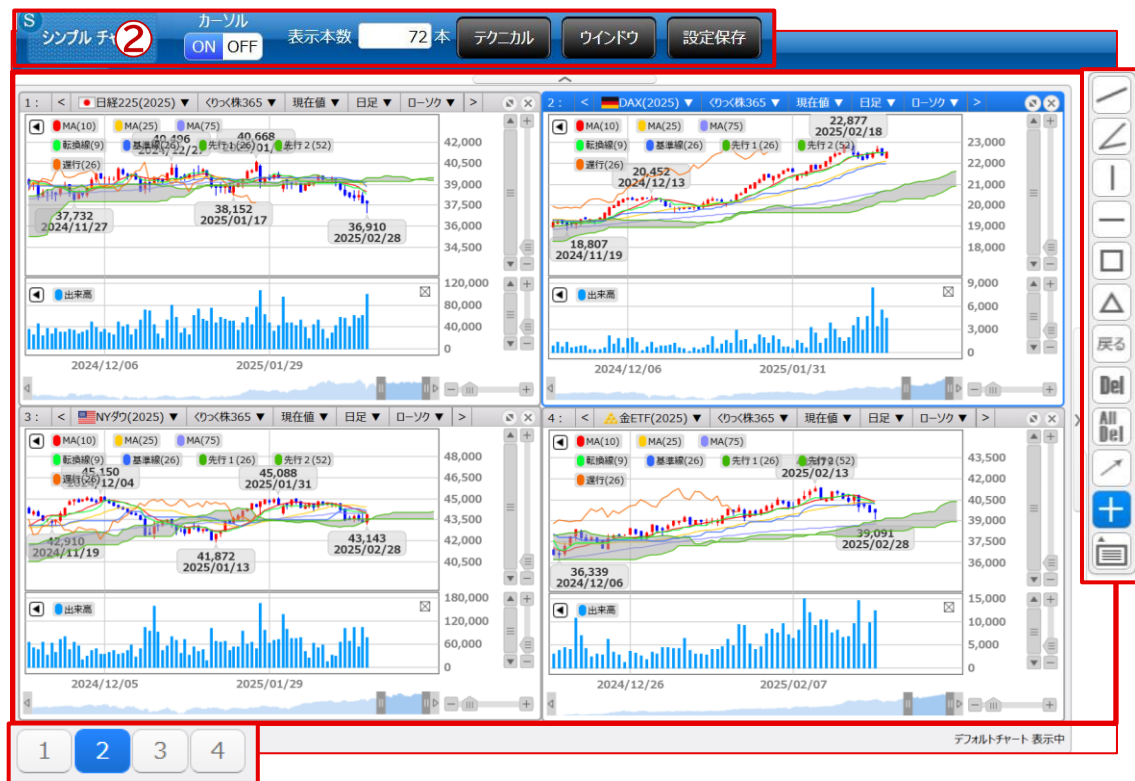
S シンプル チャ ②
カーソル ON OFF
表示本数 72 本
テクニカル
ウインドウ
設定保存

1 : < 日経225(2025) ▼ くりっく株365 ▼ 現在値 ▼ 日足 ▼ ローソク ▼ >
MA(10) MA(25) MA(75)
転換線(9) 基準線(26) 先行1(26) 先行2(52)
遅行(26)
40,496
40,668
42,000
40,500
39,000
37,500
36,000
34,500
37,732
2024/11/27
38,152
2025/01/17
36,910
2025/02/28
出来高
120,000
80,000
40,000
0
2024/12/06
2025/01/29

2 : < DAX(2025) ▼ くりっく株365 ▼ 現在値 ▼ 日足 ▼ ローソク ▼ >
MA(10) MA(25) MA(75)
転換線(9) 基準線(26) 先行1(26) 先行2(52)
遅行(26)
22,877
2025/02/18
20,452
2024/12/13
18,807
2024/11/19
23,000
22,000
21,000
20,000
19,000
18,000
出来高
9,000
6,000
3,000
0
2024/12/06
2025/01/31

3 : < NYダウ(2025) ▼ くりっく株365 ▼ 現在値 ▼ 日足 ▼ ローソク ▼ >
MA(10) MA(25) MA(75)
転換線(9) 基準線(26) 先行1(26) 先行2(52)
遅行(26)
45,150
12/04
45,088
2025/01/31
48,000
46,500
45,000
43,500
42,000
40,500
42,910
2024/11/19
41,872
2025/01/13
43,143
2025/02/28
出来高
180,000
120,000
60,000
0
2024/12/05
2025/01/29

4 : < 金ETF(2025) ▼ くりっく株365 ▼ 現在値 ▼ 日足 ▼ ローソク ▼ >
MA(10) MA(25) MA(75)
転換線(9) 基準線(26) 先行1(26) 先行2(52)
遅行(26)
2025/02/13
43,500
42,000
40,500
39,000
37,500
36,000
39,091
2025/02/28
36,339
2024/12/06
出来高
15,000
10,000
5,000
0
2024/12/26
2025/02/07

戻る
Del
All Del

1 2 3 4
デフォルトチャート 表示中